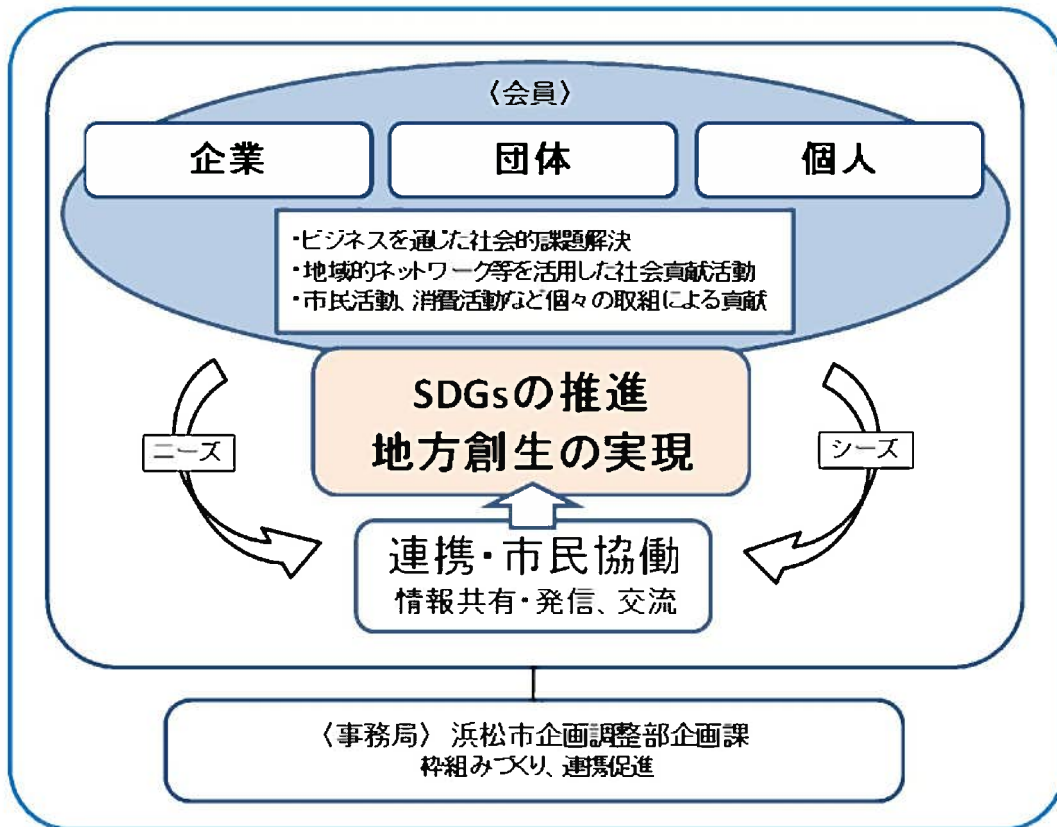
〈会員〉

企業

団体

個人

・ビジネスを通じた社会的課題解決
・地域的ネットワーク等を活用した社会貢献活動
・市民活動、消費活動など個々の取組による貢献

SDGsの推進
地方創生の実現

ニーズ

シーズ

連携・市民協働
情報共有・発信、交流

〈事務局〉 浜松市企画調整部企画課
枠組みづくり、連携促進